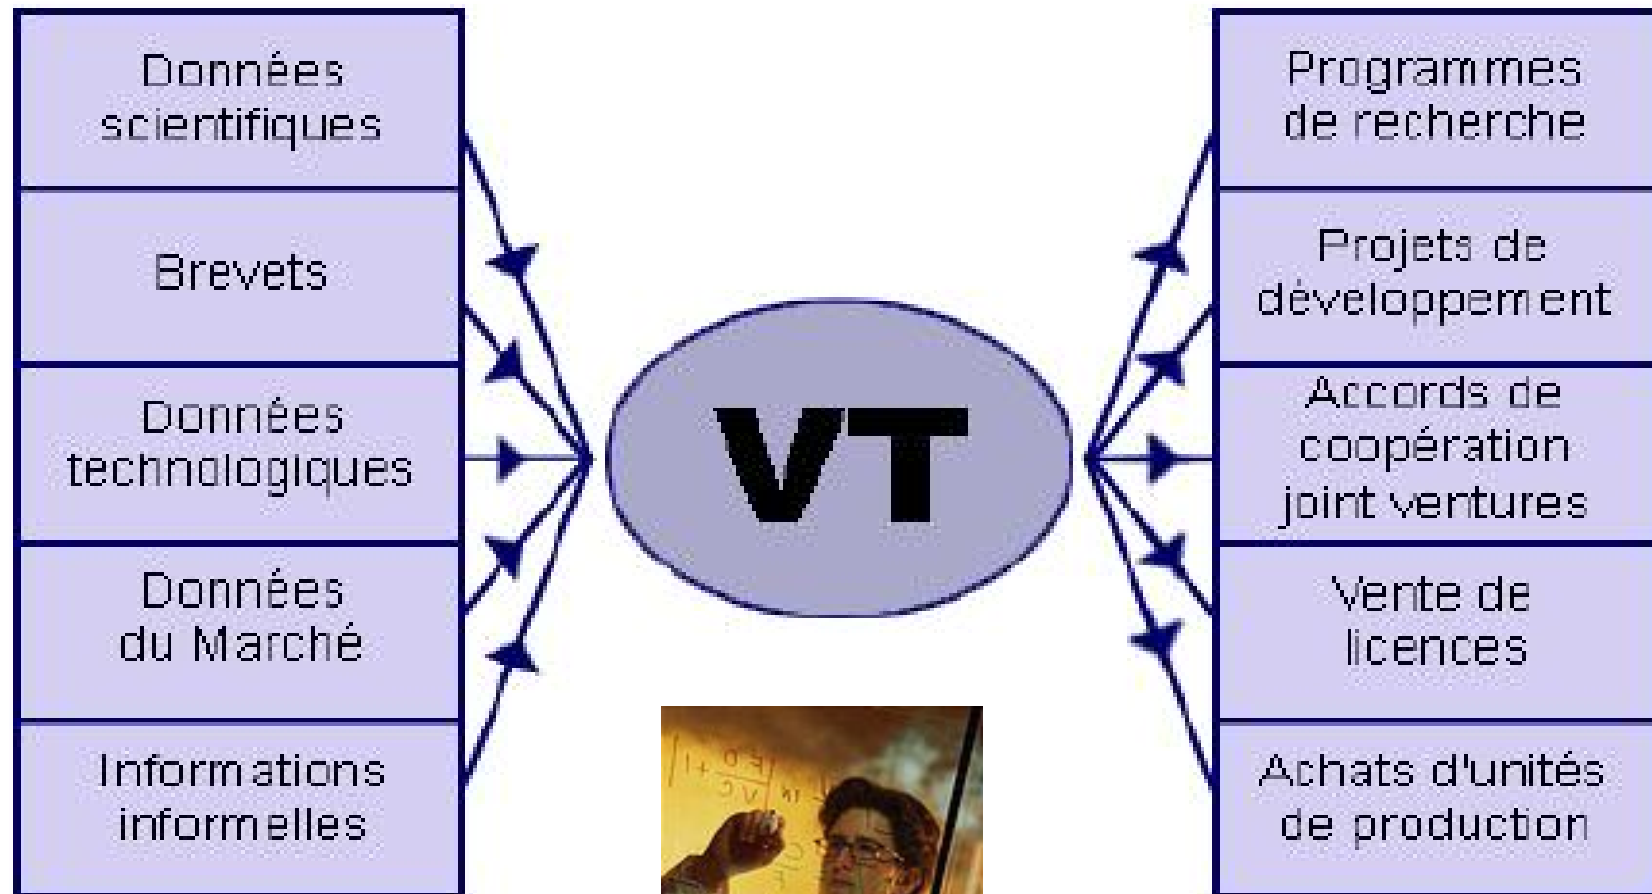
Données scientifiques

Brevets

Données technologiques

Données du Marché

Informations informelles

VT

Programmes de recherche

Projets de développement

Accords de coopération joint ventures

Vente de licences

Achats d'unités de production